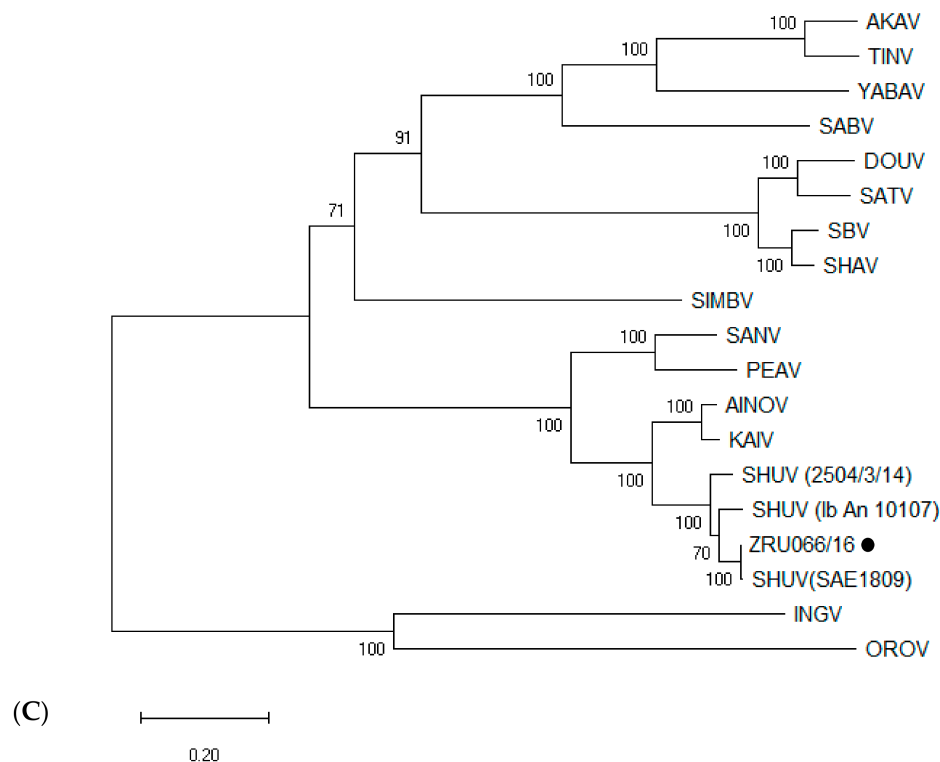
100
AKAV
100
TINV
100
YABAV
SABV
91
100
DOUV
SATV
100
SBV
100
SHAV
71
SIMBV
100
SANV
PEAV
100
AINOV
100
KAIV
100
SHUV (2504/3/14)
SHUV (Ib An 10107)
100
ZRU066/16 ●
70
SHUV(SAE1809)
100
INGV
100
OROV
(C)
0.20